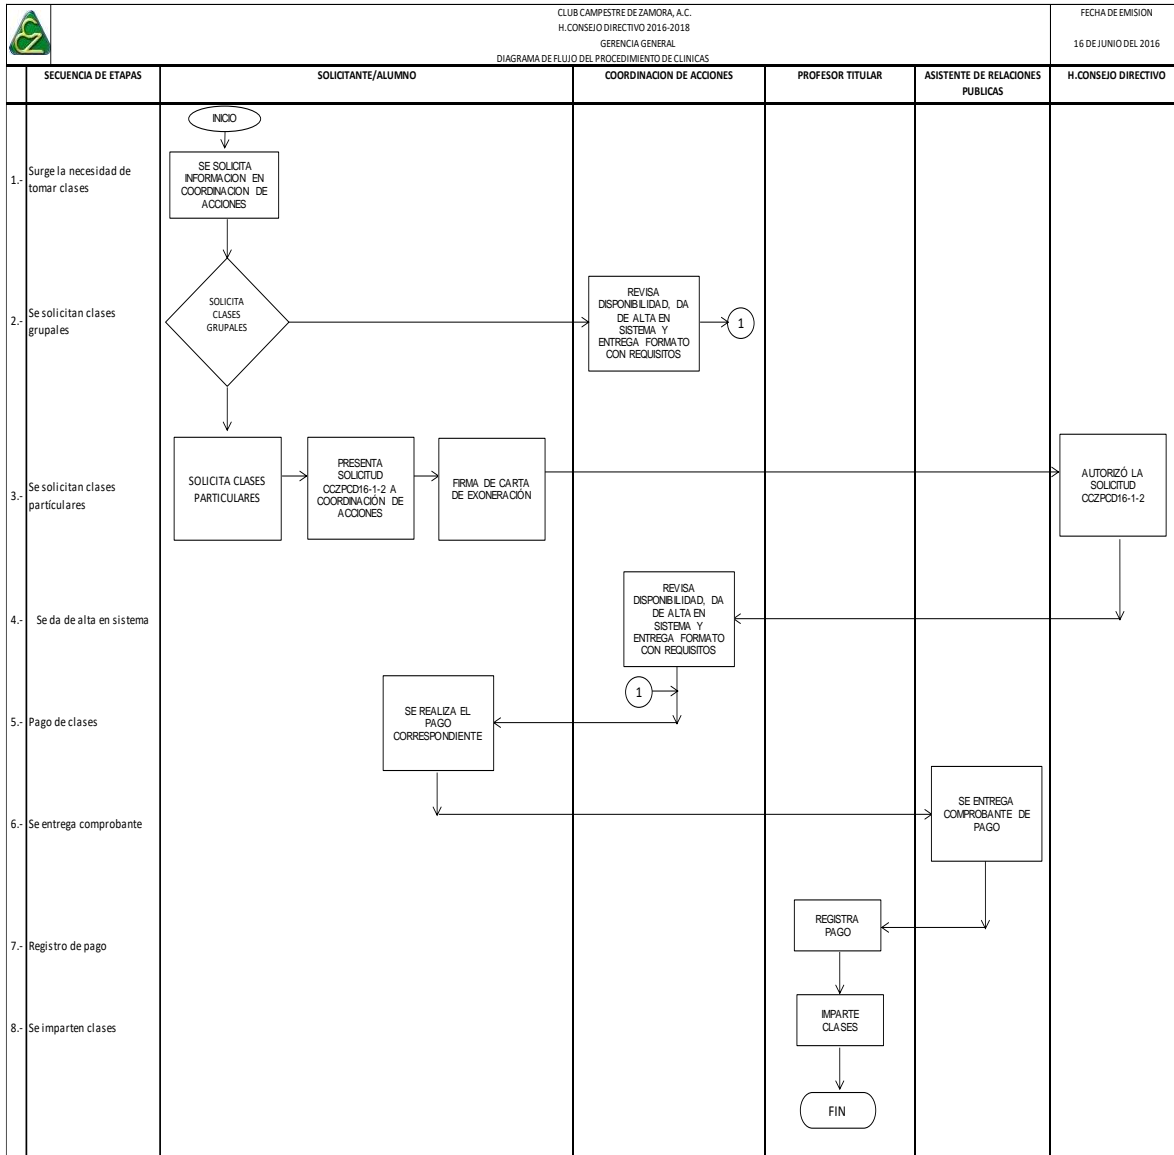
CCZ

CLUB CAMPESTRE DE ZAMORA, A.C.
H.CONSEJO DIRECTIVO 2016-2018
GERENCIA GENERAL
DIAGRAMA DE FLUJO DEL PROCEDIMIENTO DE CLINICAS

FECHA DE EMISION
16 DE JUNIO DEL 2016

| SECUENCIA DE ETAPAS | SOLICITANTE/ALUMNO | COORDINACION DE ACCIONES | PROFESOR TITULAR | ASISTENTE DE RELACIONES PUBLICAS | H.CONSEJO DIRECTIVO |
|---|---|---|---|---|---|

1.- Surge la necesidad de tomar clases

2.- Se solicitan clases grupales

3.- Se solicitan clases partículares

4.- Se da de alta en sistema

5.- Pago de clases

6.- Se entrega comprobante

7.- Registro de pago

8.- Se imparten clases

INICIO

SE SOLICITA INFORMACION EN COORDINACION DE ACCIONES

SOLICITA CLASES GRUPALES

REVISA DISPONIBILIDAD, DA DE ALTA EN SISTEMA Y ENTREGA FORMATO CON REQUISITOS

1

SOLICITA CLASES PARTICULARES

PRESENTA SOLICITUD CCZPCD16-1-2 A COORDINACIÓN DE ACCIONES

FIRMA DE CARTA DE EXONERACIÓN

AUTORIZÓ LA SOLICITUD CCZPCD16-1-2

REVISA DISPONIBILIDAD, DA DE ALTA EN SISTEMA Y ENTREGA FORMATO CON REQUISITOS

1

SE REALIZA EL PAGO CORRESPONDIENTE

SE ENTREGA COMPROBANTE DE PAGO

REGISTRA PAGO

IMPARTE CLASES

FIN